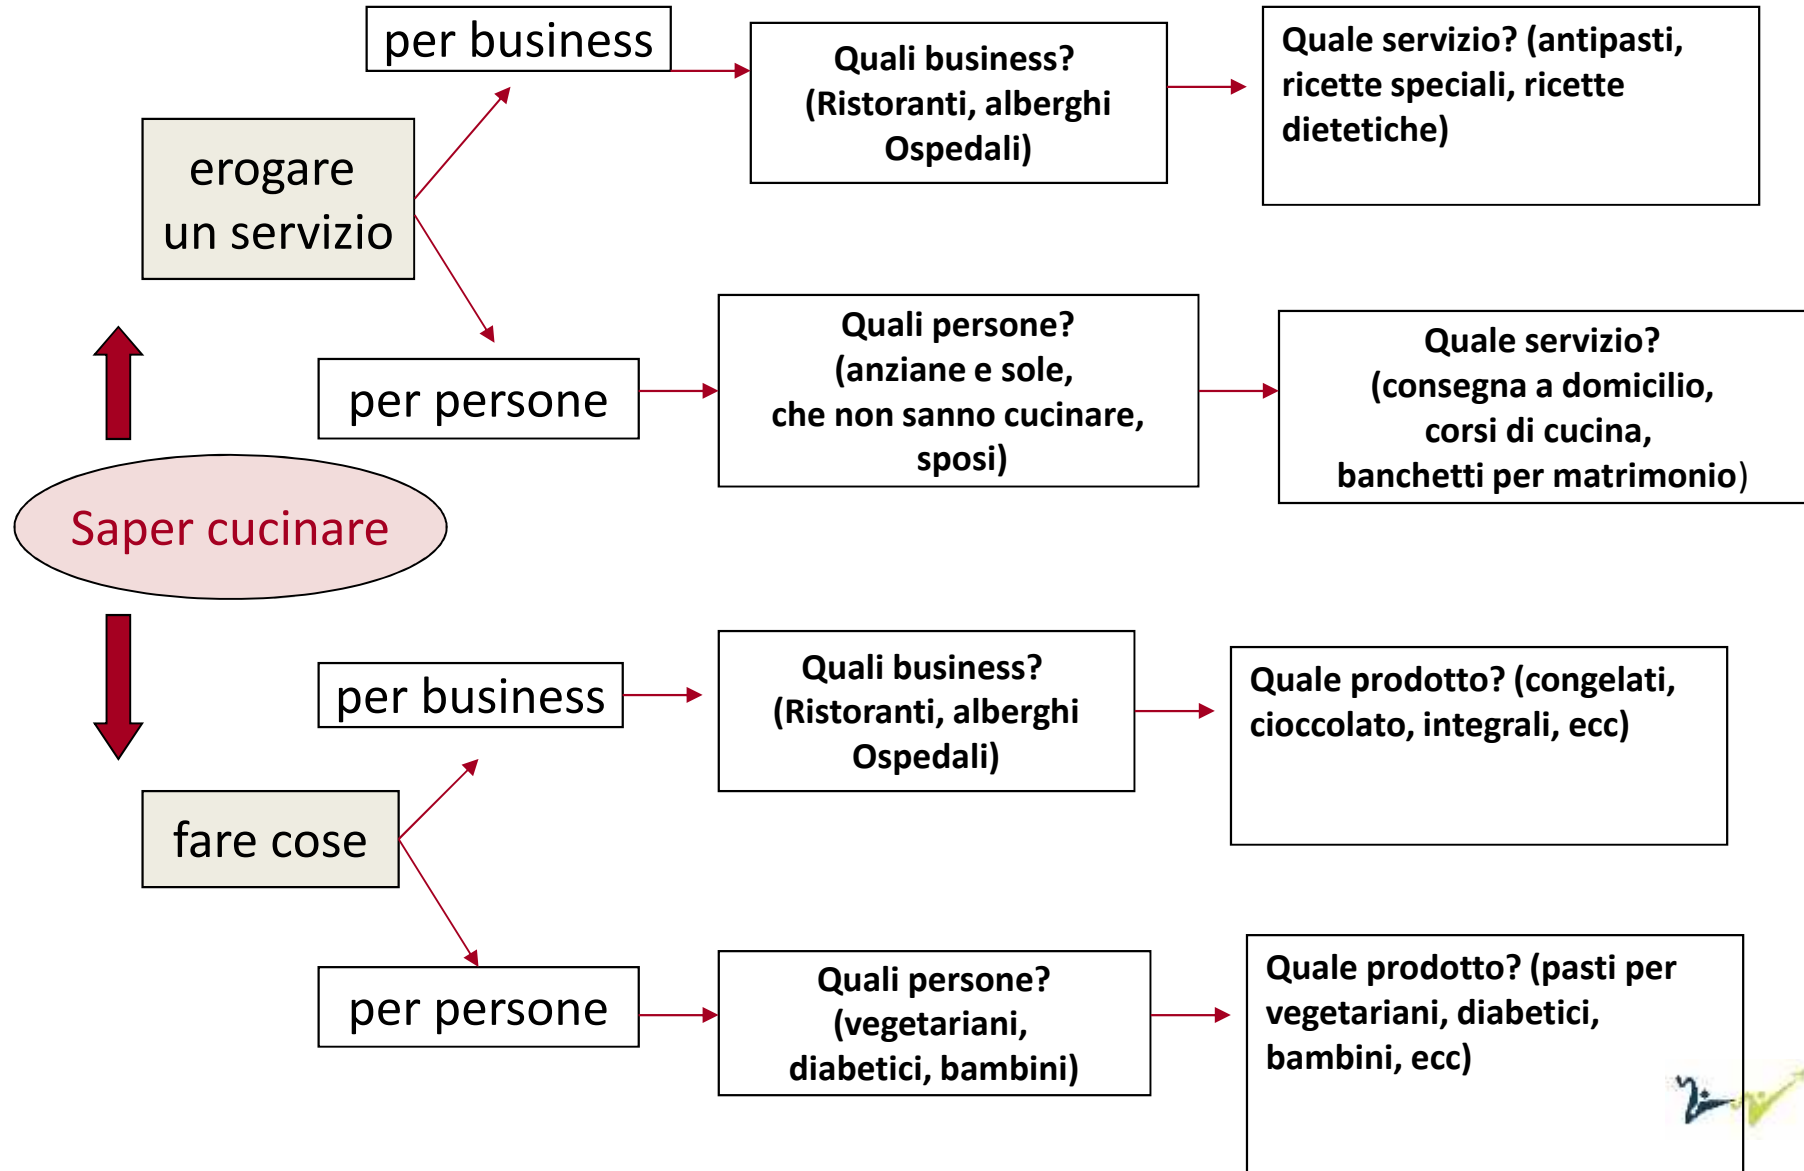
erogare un servizio

per business

Quali business? (Ristoranti, alberghi Ospedali)

Quale servizio? (antipasti, ricette speciali, ricette dietetiche)

per persone

Quali persone? (anziane e sole, che non sanno cucinare, sposi)

Quale servizio? (consegna a domicilio, corsi di cucina, banchetti per matrimonio)

Saper cucinare

per business

Quali business? (Ristoranti, alberghi Ospedali)

Quale prodotto? (congelati, cioccolato, integrali, ecc)

fare cose

per persone

Quali persone? (vegetariani, diabetici, bambini)

Quale prodotto? (pasti per vegetariani, diabetici, bambini, ecc)